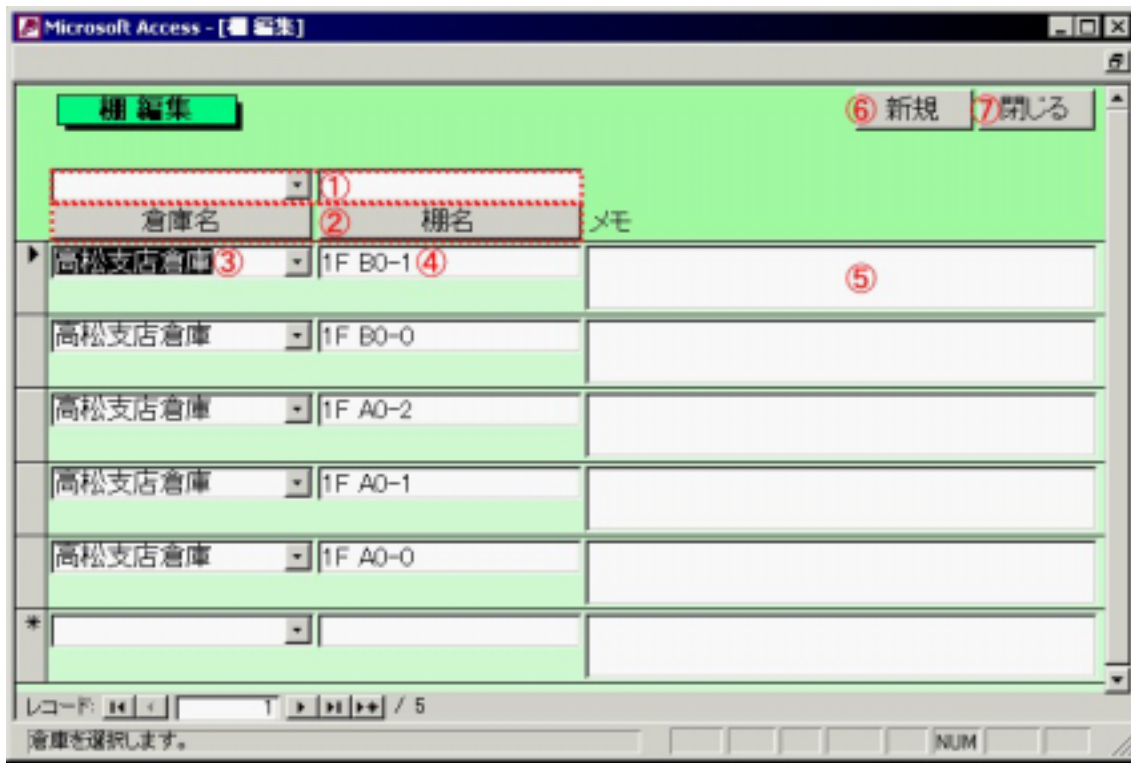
Microsoft Access - [棚 編集]

棚 編集

⑥ 新規 ⑦閉じる

①

倉庫名 ② 棚名 メモ

高松支店倉庫 ③ 1F B0-1 ④ ⑤

高松支店倉庫 1F B0-0

高松支店倉庫 1F A0-2

高松支店倉庫 1F A0-1

高松支店倉庫 1F A0-0

*

レコード: 1 / 5

倉庫を選択します。

NUM